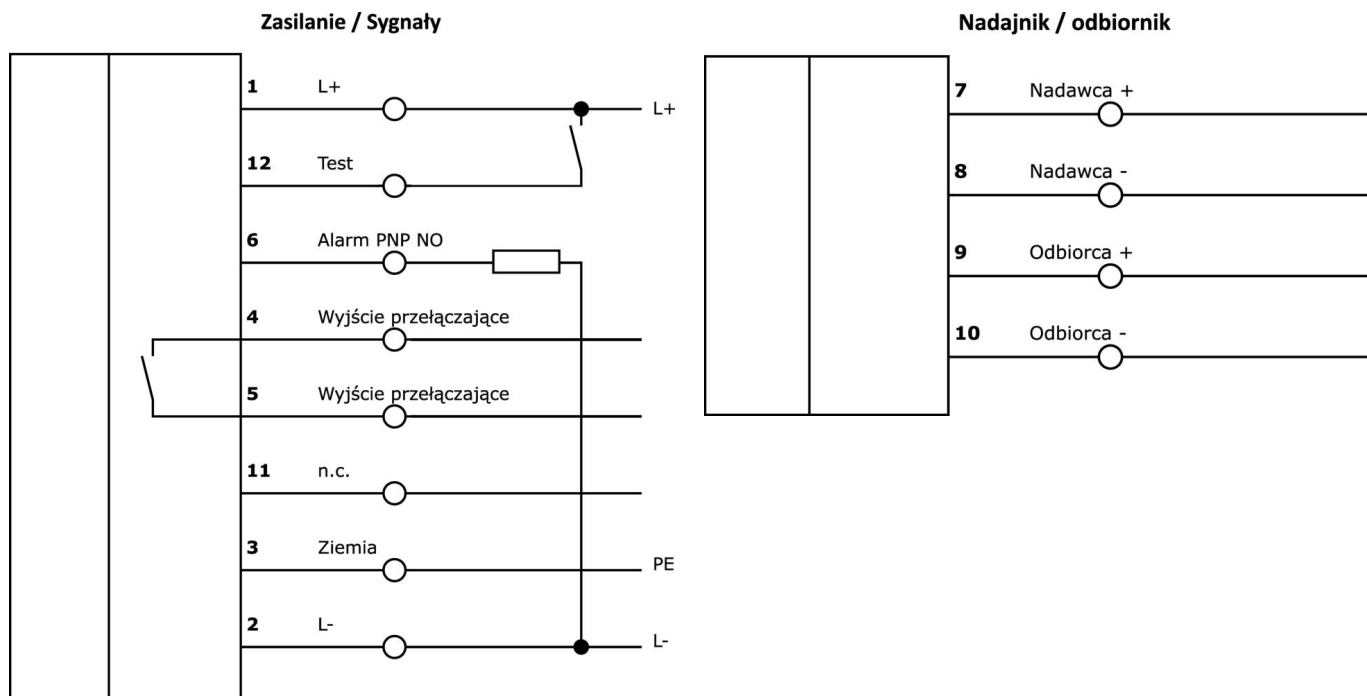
Zasilanie / Sygnały

1 L+
L+
12 Test
6 Alarm PNP NO
4 Wyjście przełączające
5 Wyjście przełączające
11 n.c.
3 Ziemia
PE
2 L-
L-

Nadajnik / odbiornik

7 Nadawca +
8 Nadawca -
9 Odbiorca +
10 Odbiorca -